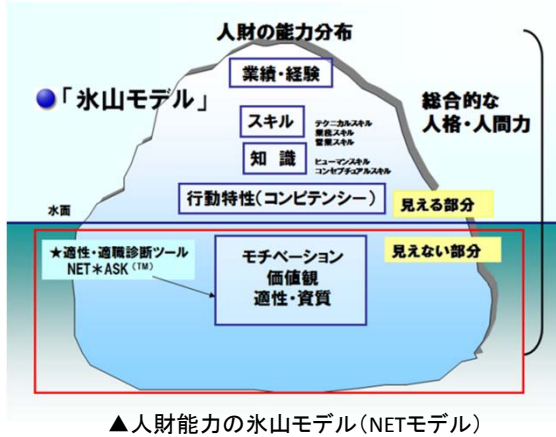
人財の能力分布

「氷山モデル」

業績・経験

スキル
テクニカルスキル
業務スキル
営業スキル

知識
ヒューマンスキル
コンセプチュアルスキル

総合的な
人格・人間力

行動特性(コンピテンシー)

水面

見える部分

見えない部分

★適性・適職診断ツール
NET＊ASK(TM)

モチベーション
価値観
適性・資質

▲人財能力の氷山モデル(NETモデル)